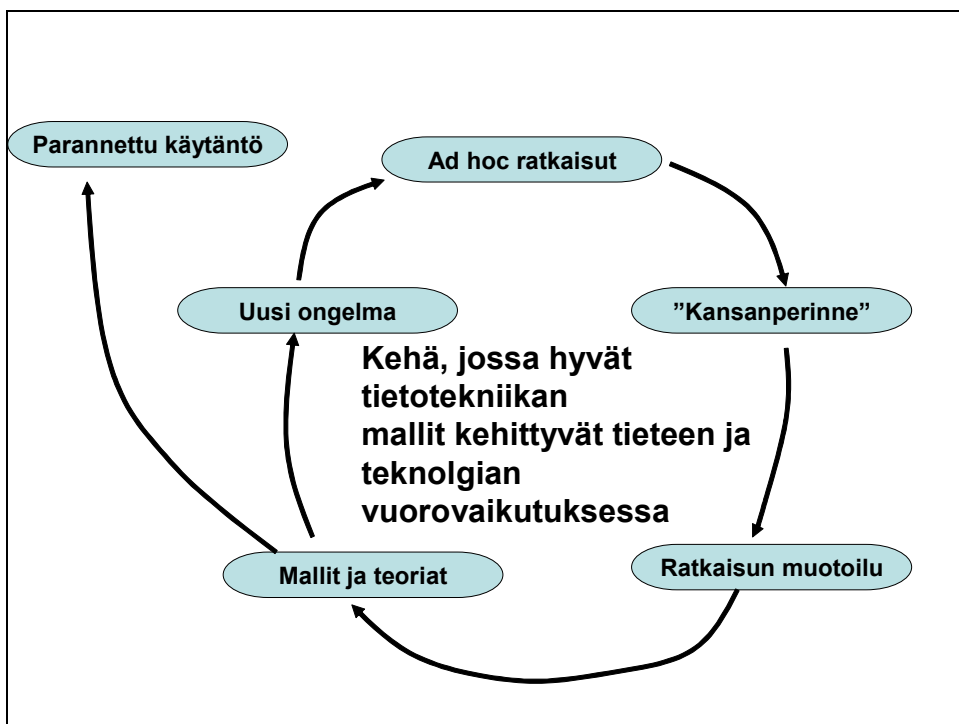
Parannettu käytäntö

Ad hoc ratkaisut

Uusi ongelma

”Kansanperinne”

Kehä, jossa hyvät tietotekniikan mallit kehittyvät tieteen ja teknolgian vuorovaikutuksessa

Mallit ja teoriat

Ratkaisun muotoilu